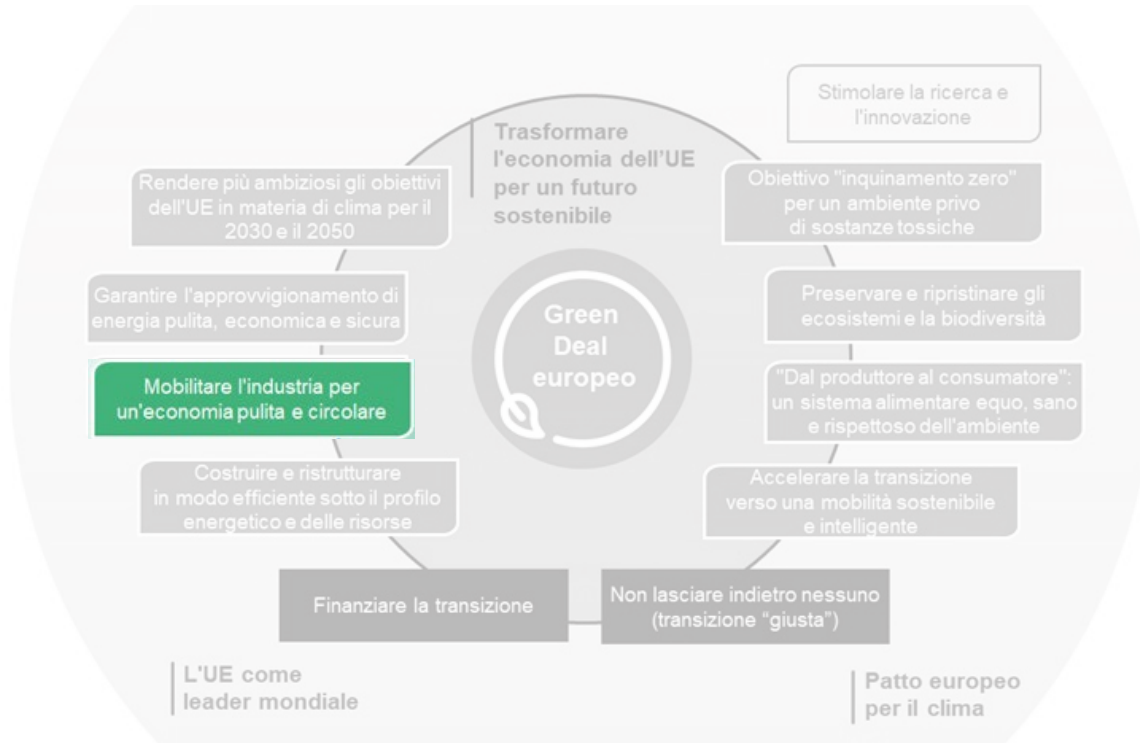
Stimolare la ricerca e l'innovazione

Trasformare l'economia dell'UE per un futuro sostenibile

Rendere più ambiziosi gli obiettivi dell'UE in materia di clima per il 2030 e il 2050

Obiettivo "inquinamento zero" per un ambiente privo di sostanze tossiche

Garantire l'approvvigionamento di energia pulita, economica e sicura

Green Deal europeo

Preservare e ripristinare gli ecosistemi e la biodiversità

Mobilitare l'industria per un'economia pulita e circolare

"Dal produttore al consumatore": un sistema alimentare equo, sano e rispettoso dell'ambiente

Costruire e ristrutturare in modo efficiente sotto il profilo energetico e delle risorse

Accelerare la transizione verso una mobilità sostenibile e intelligente

Finanziare la transizione

Non lasciare indietro nessuno (transizione "giusta")

L'UE come leader mondiale

Patto europeo per il clima